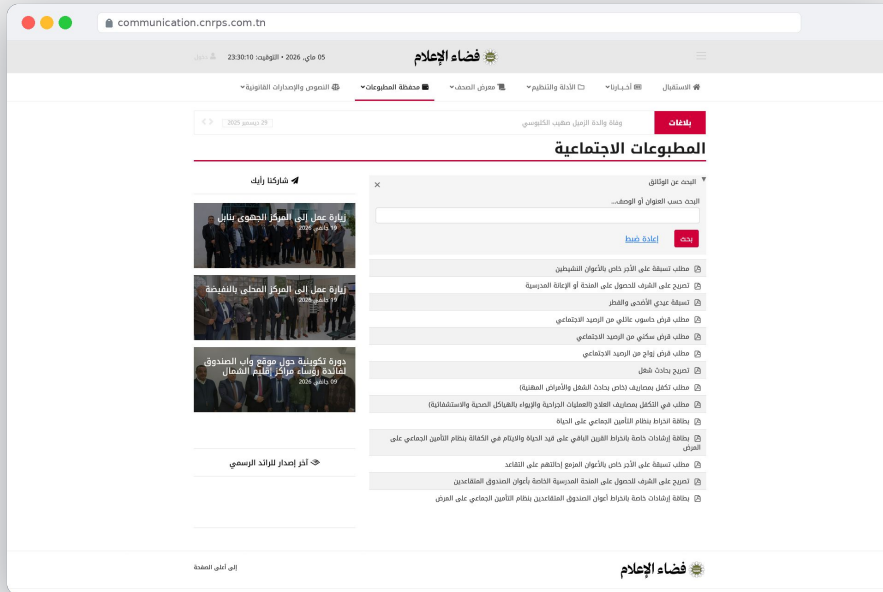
communication.cnrps.com.tn

فضاء الإعلام

05 ماي، 2026 • التوقيت: 23:30:10

دخول

الاستقبال | أخبارنا | الأدلة والتنظيم | معرض الصحف | محفظة المطبوعات | النصوص والإصدارات القانونية

بلاغات

وفاة والدة الزميل صهيب الكتبوسي

29 ديسمبر 2025

المطبوعات الاجتماعية

البحث عن الوثائق

البحث حسب العنوان أو الوصف...

بحث

إعادة ضبط

مطلب تسبقة على الأجر خاص بالأعوان النشيطين

تصريح على الشرف للحصول على المنحة أو الإعانة المدرسية

تسبقة عيدي الأضحى والفطر

مطلب قرض حاسوب عائلي من الرصيد الاجتماعي

مطلب قرض سكني من الرصيد الاجتماعي

مطلب قرض زواج من الرصيد الاجتماعي

تصريح بحادث شغل

مطلب تكفل بمصاريف (خاص بحادث الشغل والأمراض المهنية)

مطلب في التكفل بمصاريف العلاج (العمليات الجراحية والإيواء بالهياكل الصحية والاستشفائية)

بطاقة انخراط بنظام التأمين الجماعي على الحياة

بطاقة إرشادات خاصة بانخراط القرين الباقي على قيد الحياة والأيتام في الكفالة بنظام التأمين الجماعي على المرض

مطلب تسبقة على الأجر خاص بالأعوان المزمع إحالتهم على التقاعد

تصريح على الشرف للحصول على المنحة المدرسية الخاصة بأعوان الصندوق المتقاعدين

بطاقة إرشادات خاصة بانخراط أعوان الصندوق المتقاعدين بنظام التأمين الجماعي على المرض

شاركنا رأيك

زيارة عمل إلى المركز الجهوي بنابل
19 جانفي 2026

زيارة عمل إلى المركز المحلي بالنفيضة
19 جانفي 2026

دورة تكوينية حول موقع واب الصندوق لفائدة رؤساء مراكز إقليم الشمال
09 جانفي 2026

آخر إصدار للرائد الرسمي

فضاء الإعلام

إلى أعلى الصفحة